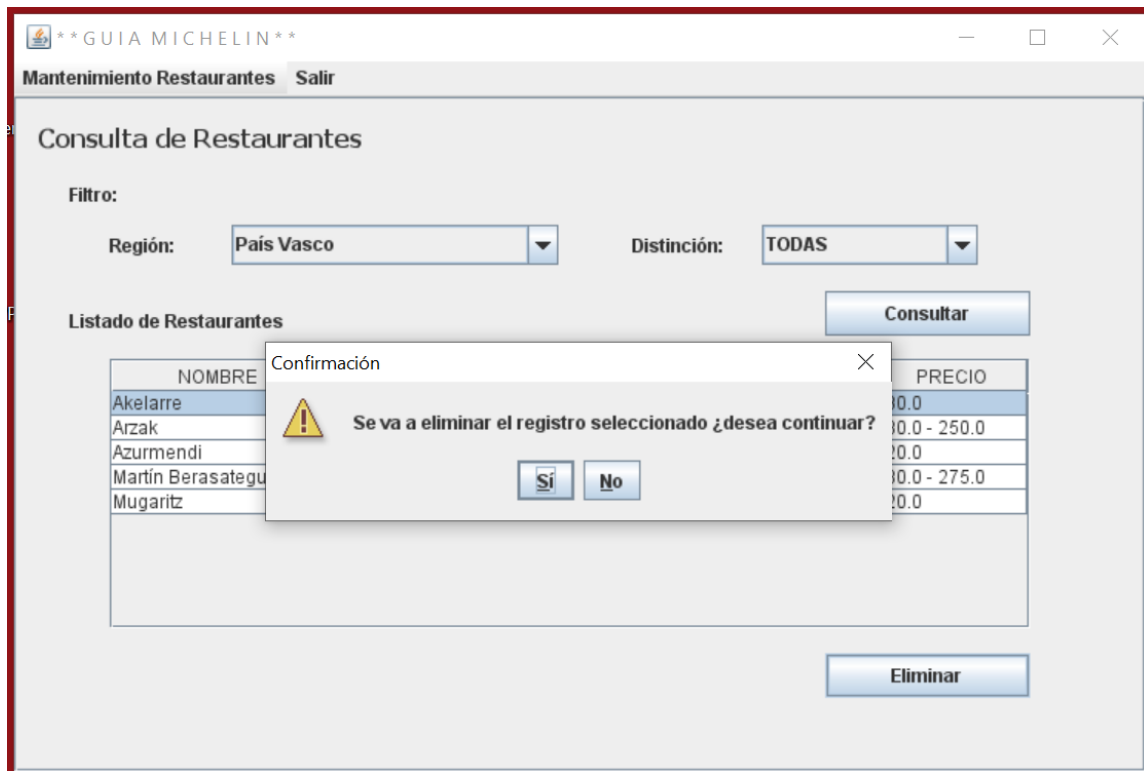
**GUIA MICHELIN**

Mantenimiento Restaurantes Salir

Consulta de Restaurantes

Filtro:

Región: País Vasco

Distinción: TODAS

Consultar

Listado de Restaurantes

| NOMBRE | PRECIO |
|---|---|
| Akelarre | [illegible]80.0 |
| Arzak | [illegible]80.0 - 250.0 |
| Azurmendi | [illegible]20.0 |
| Martín Berasategu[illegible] | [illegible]80.0 - 275.0 |
| Mugaritz | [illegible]20.0 |

Confirmación

Se va a eliminar el registro seleccionado ¿desea continuar?

Sí No

Eliminar